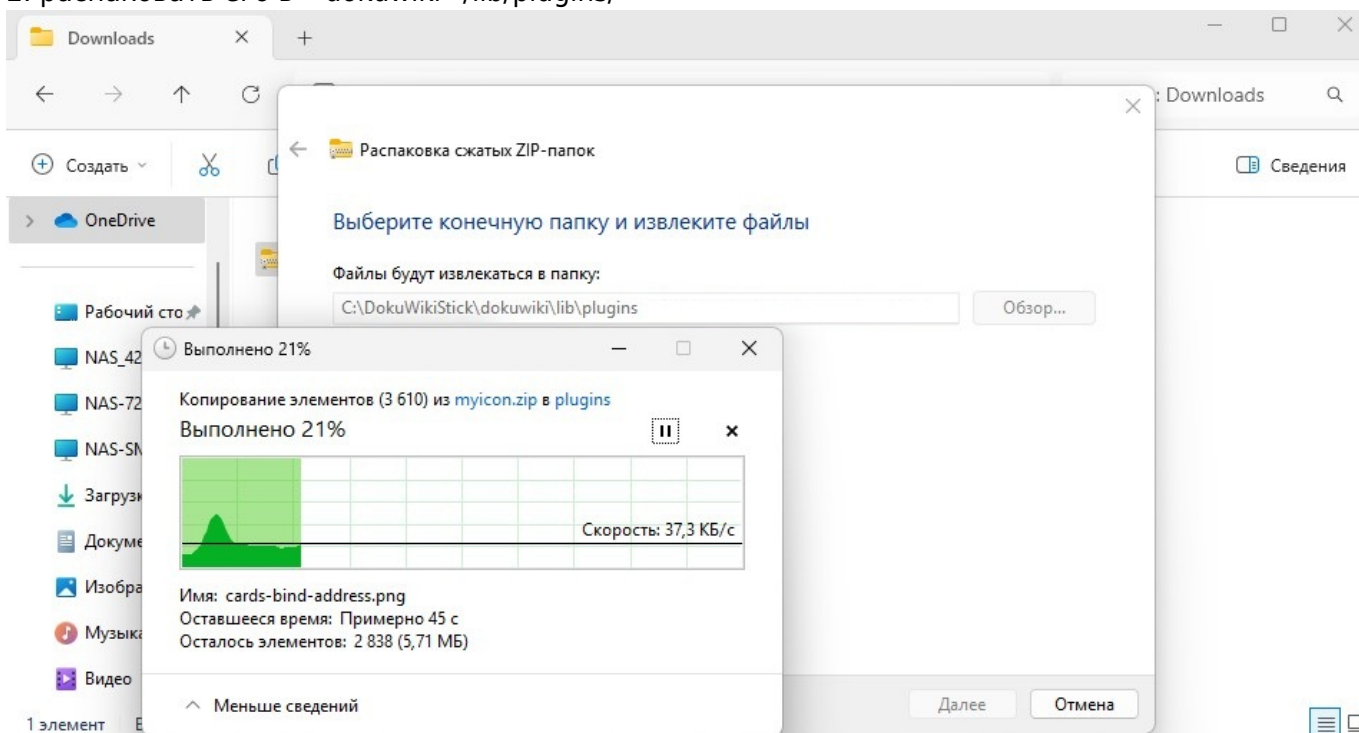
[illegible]

Downloads

: Downloads

Создать

Сведения

OneDrive

Рабочий сто

NAS_42

NAS-72

NAS-SN

Загрузк

Докуме

Изобра

Музык

Видео

1 элемент

Распаковка сжатых ZIP-папок

Выберите конечную папку и извлеките файлы

Файлы будут извлекаться в папку:

C:\DokuWikiStick\dokuwiki\lib\plugins

Обзор...

Выполнено 21%

Копирование элементов (3 610) из myicon.zip в plugins

Выполнено 21%

Скорость: 37,3 КБ/с

Имя: cards-bind-address.png
Оставшееся время: Примерно 45 с
Осталось элементов: 2 838 (5,71 МБ)

Меньше сведений

Далее

Отмена